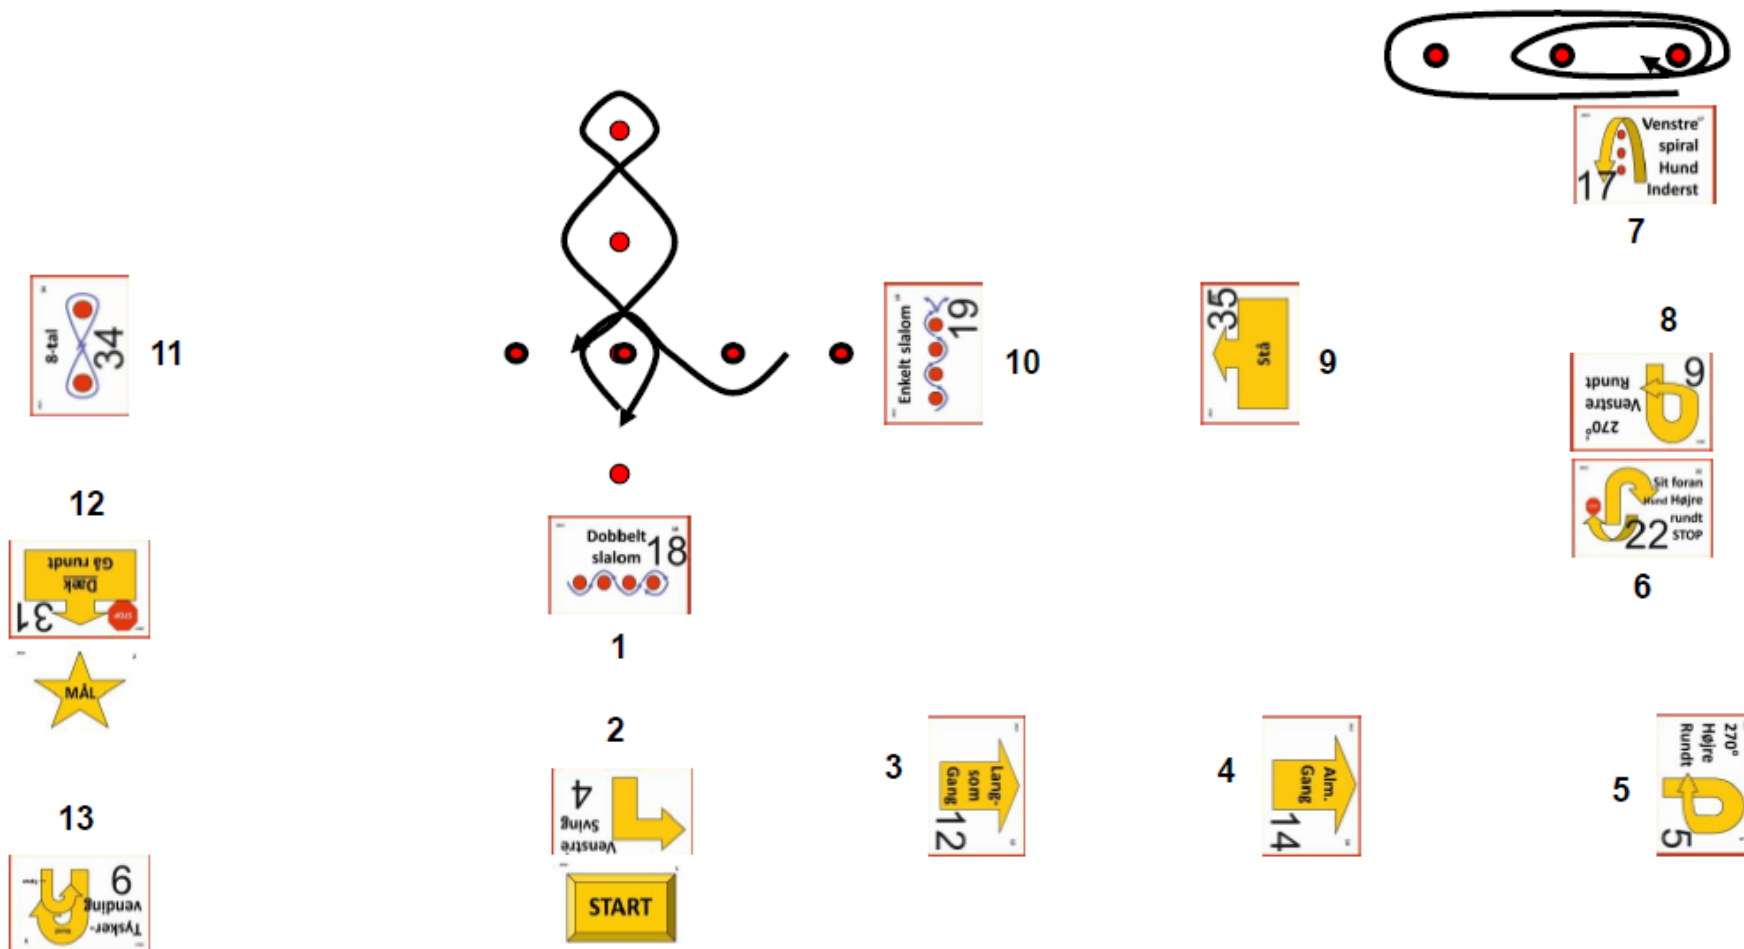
Venstre spiral Hund Inderst 17
7
8-tal 34
11
Enkelt slalom 19
10
35 Stå
9
8
9 Venstre Rundt 270°
Sit foran Hund Højre rundt STOP 22
6
12
Dæk Gå rundt 31
MÅL
Dobbelt slalom 18
1
2
4 Venstre Sving
START
3
Lang-som Gang 12
4
Alm. Gang 14
5
270° Højre Rundt 5
13
6 Tysker-vending